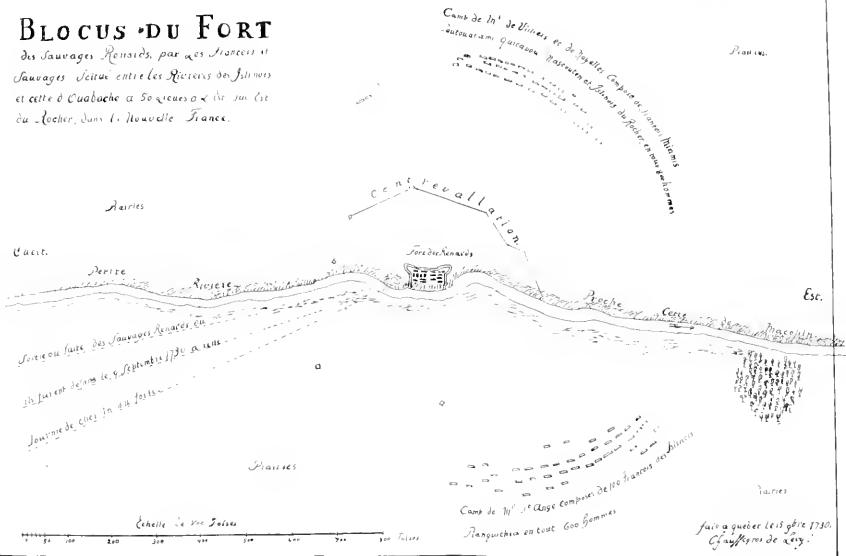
BLOCUS DU FORT des Sauvages Renards, par les François et Sauvages Scitué entre les Rivieres des Islinoes et celle d'Ouabache a 50 lieues o. d. l.. sur l'île du Rocher, dans la Nouvelle France.

Camp de Mr de Villiers et de Noyelles Composé de François Miamis Outouarams Quicapou Mascouten et Islinois du Rocher, en tout 900 hommes

Prairies

Circonvallation

Prairies

Ouest.

Petite Riviere

Fort des Renards

Roche Cette

Est.

Sortie ou fuite des Sauvages Renards, ils furent défaits le 9 Septembre 1730 a 4 lieues.

Journée de chez 3n et 4 lieues

Prairies

Camp de Mr St Ange Composé de 100 François Islinois Ranguichia en tout 600 hommes

Prairies

Echelle de 1000 Toises

50 100 200 300 400 500 600 700 800 Toises

fait a quebec le 15 9bre 1730. Chaussegros de Lery.